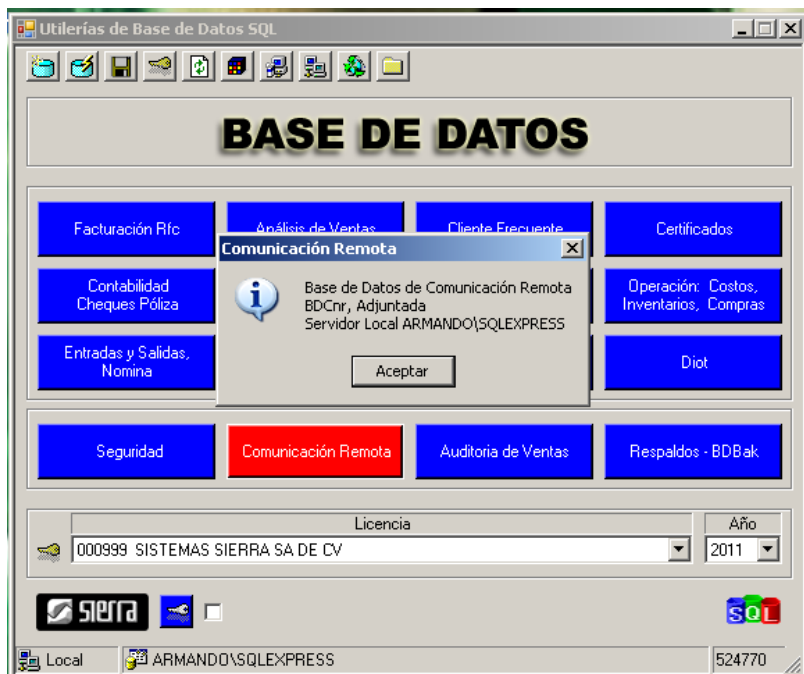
Utilerías de Base de Datos SQL

BASE DE DATOS

Facturación Rfc
Análisis de Ventas
Cliente Frecuente
Certificados

Contabilidad Cheques Póliza
Operación: Costos, Inventarios, Compras

Entradas y Salidas, Nomina
Diot

Comunicación Remota

Base de Datos de Comunicación Remota
BDCnr, Adjuntada
Servidor Local ARMANDO\SQLEXPRESS

Aceptar

Seguridad
Comunicación Remota
Auditoria de Ventas
Respaldos - BDBak

Licencia
Año
000999 SISTEMAS SIERRA SA DE CV
2011

sierra

SQL

Local
ARMANDO\SQLEXPRESS
524770